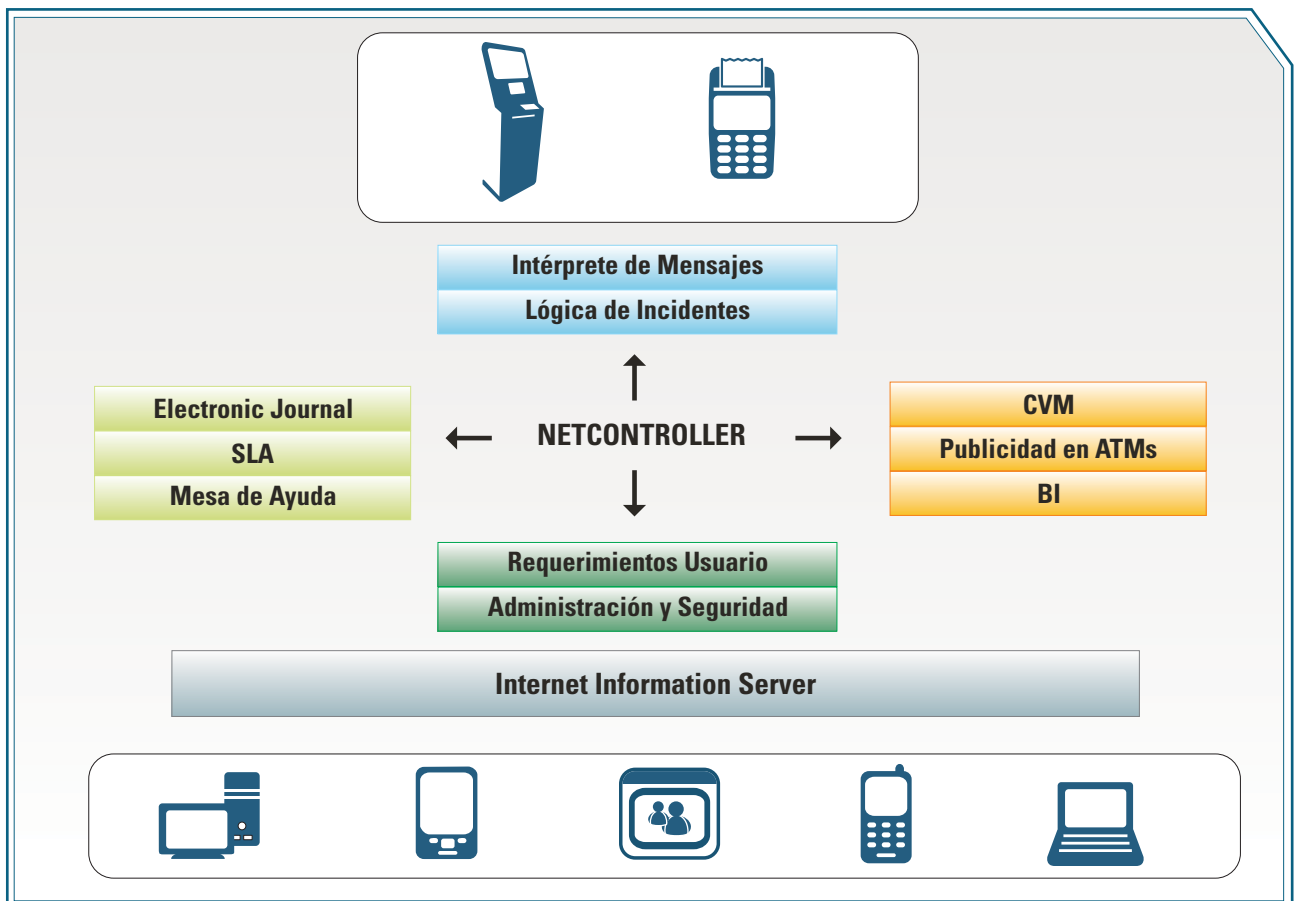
Intérprete de Mensajes
Lógica de Incidentes

Electronic Journal
SLA
Mesa de Ayuda

NETCONTROLLER

CVM
Publicidad en ATMs
BI

Requerimientos Usuario
Administración y Seguridad

Internet Information Server